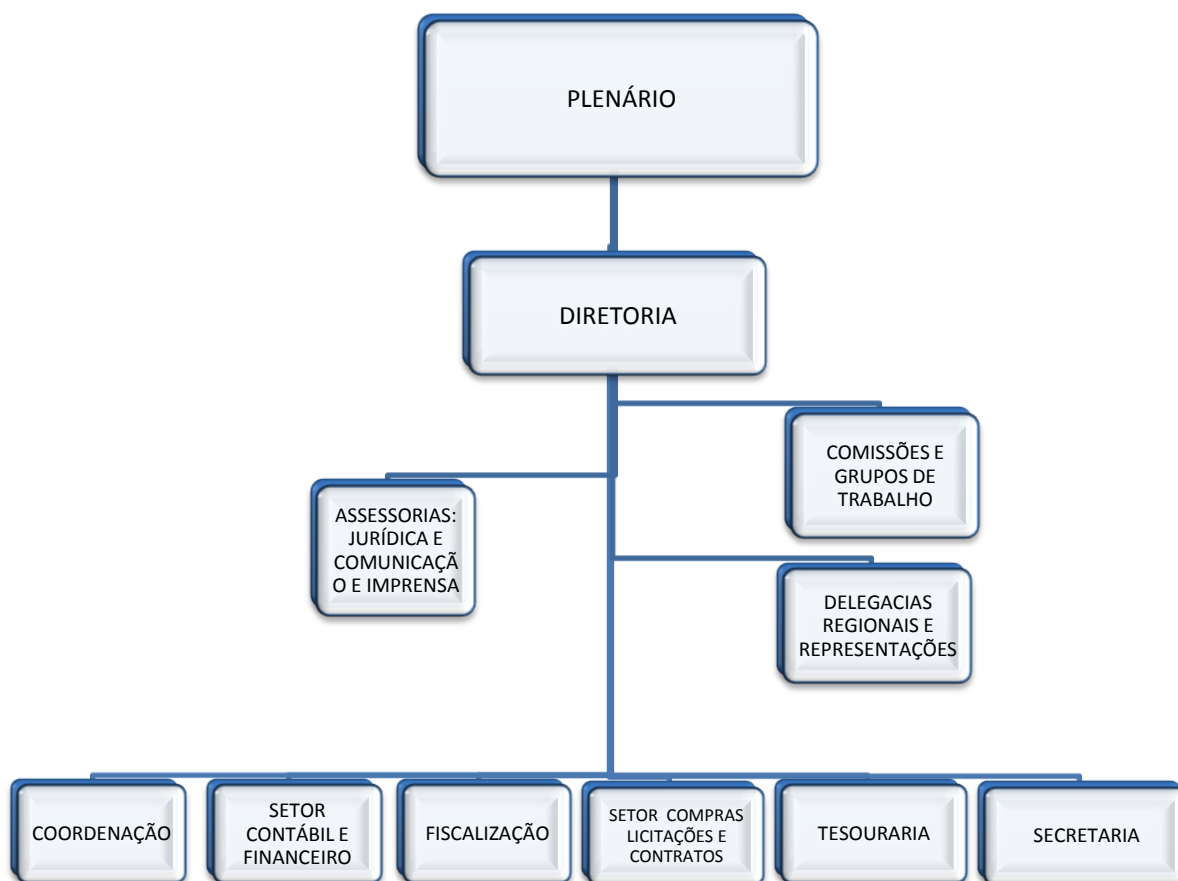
PLENÁRIO

DIRETORIA

COMISSÕES E GRUPOS DE TRABALHO

ASSESSORIAS: JURÍDICA E COMUNICAÇÃ O E IMPRENSA

DELEGACIAS REGIONAIS E REPRESENTAÇÕES

COORDENAÇÃO

SETOR CONTÁBIL E FINANCEIRO

FISCALIZAÇÃO

SETOR COMPRAS LICITAÇÕES E CONTRATOS

TESOURARIA

SECRETARIA